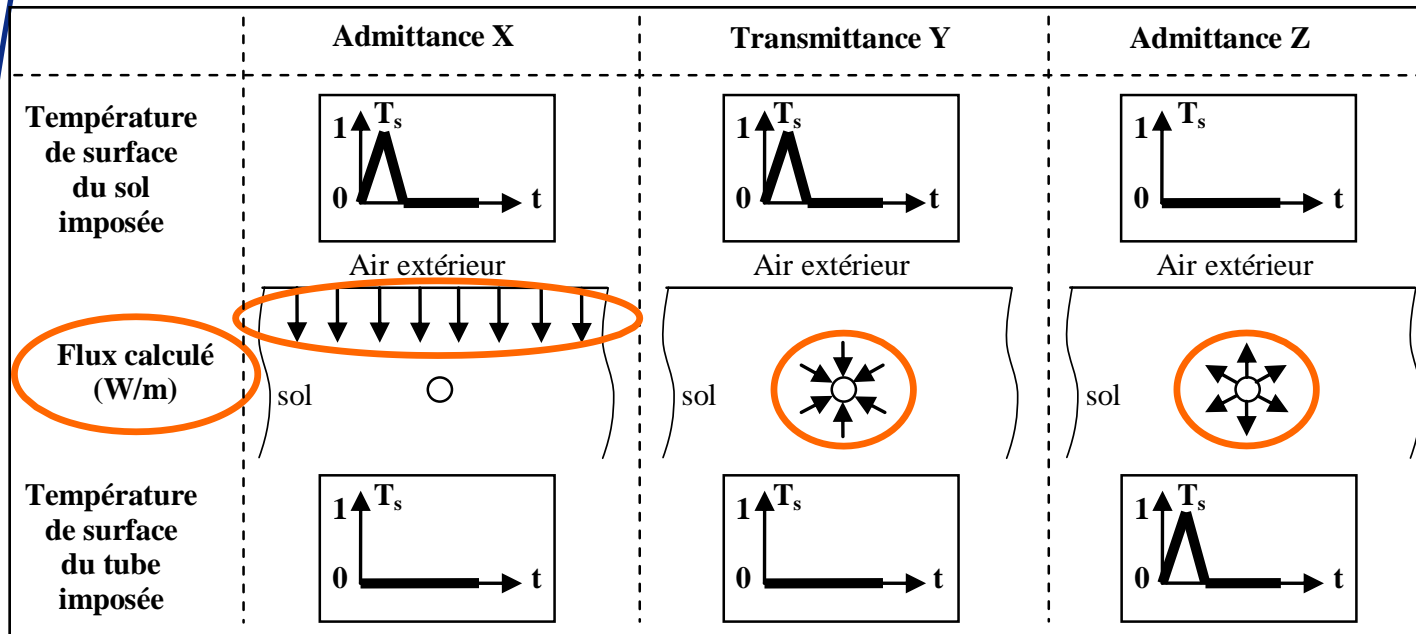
| | Admittance X | Transmittance Y | Admittance Z |
|---|---|---|---|
| Température de surface du sol imposée | 1 $T_s$ 0 t | 1 $T_s$ 0 t | 1 $T_s$ 0 t |
| Flux calculé (W/m) | Air extérieur sol | Air extérieur sol | Air extérieur sol |
| Température de surface du tube imposée | 1 $T_s$ 0 t | 1 $T_s$ 0 t | 1 $T_s$ 0 t |